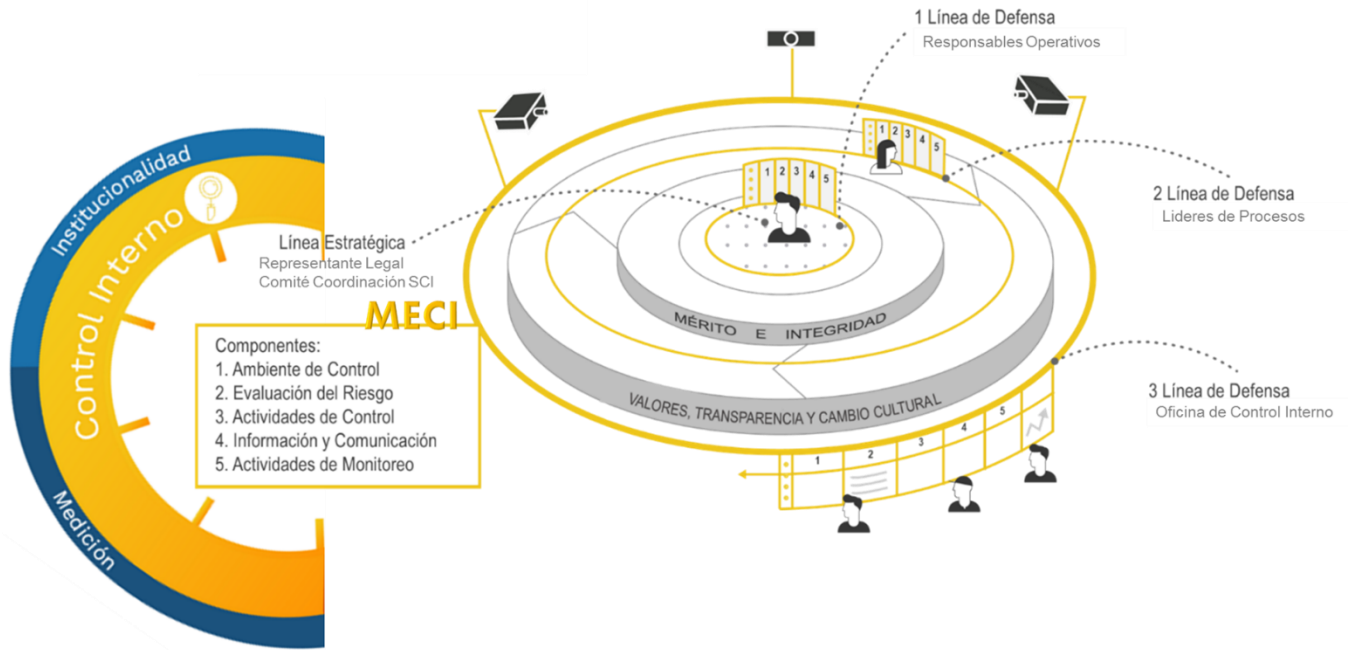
Institucionalidad

Control Interno

Medición

Línea Estratégica
Representante Legal
Comité Coordinación SCI

MECI

Componentes:
1. Ambiente de Control
2. Evaluación del Riesgo
3. Actividades de Control
4. Información y Comunicación
5. Actividades de Monitoreo

1 Línea de Defensa
Responsables Operativos

2 Línea de Defensa
Lideres de Procesos

3 Línea de Defensa
Oficina de Control Interno

1 2 3 4 5

1 2 3 4 5

MÉRITO E INTEGRIDAD

VALORES, TRANSPARENCIA Y CAMBIO CULTURAL

1 2 3 4 5